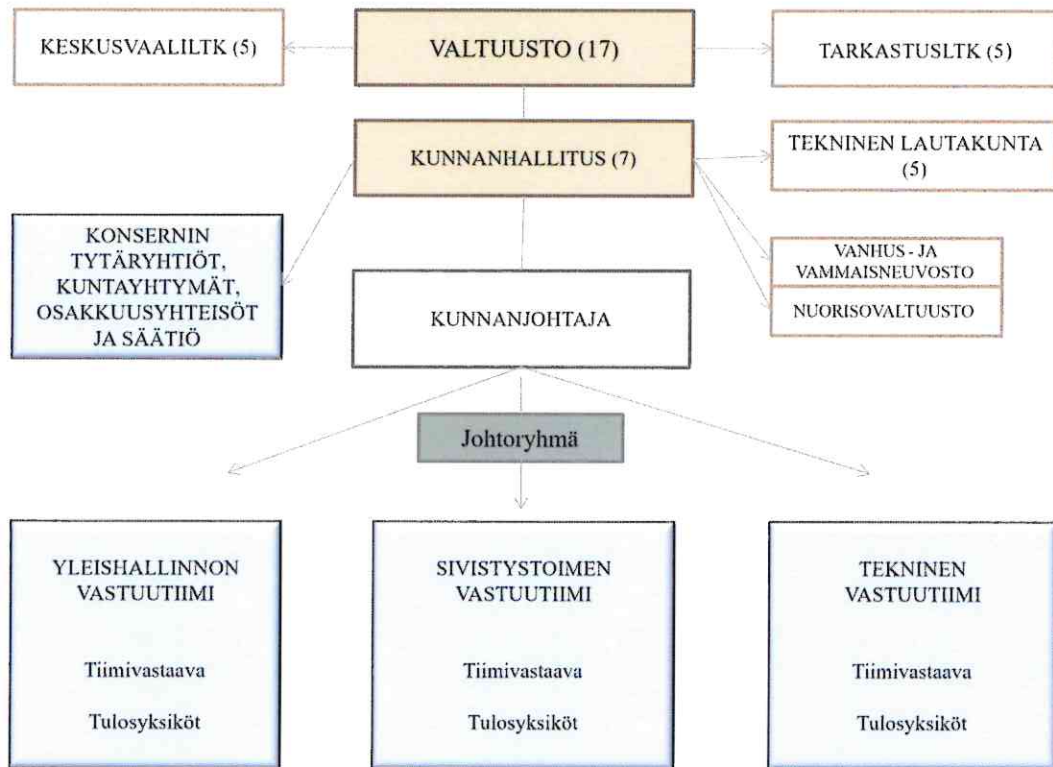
KESKUSVAALILTK (5)

VALTUUSTO (17)

TARKASTUSLTK (5)

KUNNANHALLITUS (7)

TEKNINEN LAUTAKUNTA (5)

KONSERNIN TYTÄRYHTIÖT, KUNTAYHTYMÄT, OSAKKUUSYHTEISÖT JA SÄÄTIÖ

VANHUS - JA VAMMAISNEUVOSTO

NUORISOVALTUUSTO

KUNNANJOHTAJA

Johtoryhmä

YLEISHALLINNON VASTUUTIIMI

Tiimivastaava

Tulosyksiköt

SIVISTYSTOIMEN VASTUUTIIMI

Tiimivastaava

Tulosyksiköt

TEKNINEN VASTUUTIIMI

Tiimivastaava

Tulosyksiköt